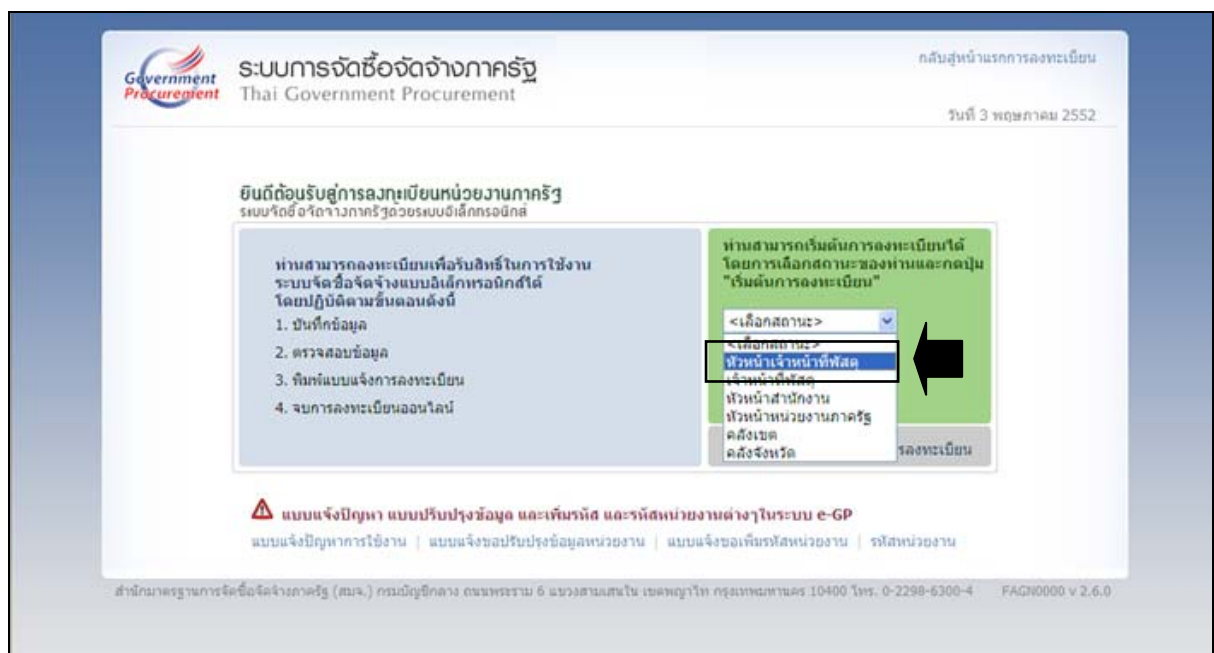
Government Procurement

ระบบการจัดซื้อจัดจ้างภาครัฐ
Thai Government Procurement

กลับสู่หน้าแรกการลงทะเบียน

วันที่ 3 พฤษภาคม 2552

ยินดีต้อนรับสู่การลงทะเบียนหน่วยงานภาครัฐ
ระบบจัดซื้อจัดจ้างภาครัฐด้วยระบบอิเล็กทรอนิกส์

ท่านสามารถลงทะเบียนเพื่อรับสิทธิ์ในการใช้งานระบบจัดซื้อจัดจ้างแบบอิเล็กทรอนิกส์ได้ โดยปฏิบัติตามขั้นตอนดังนี้
1. บันทึกข้อมูล
2. ตรวจสอบข้อมูล
3. พิมพ์แบบแจ้งการลงทะเบียน
4. จบการลงทะเบียนออนไลน์

ท่านสามารถเริ่มต้นการลงทะเบียนได้ โดยการเลือกสถานะของท่านและกดปุ่ม "เริ่มต้นการลงทะเบียน"

<เลือกสถานะ>
<เลือกสถานะ>
หัวหน้าเจ้าหน้าที่พัสดุ
เจ้าหน้าที่พัสดุ
หัวหน้าสำนักงาน
หัวหน้าหน่วยงานภาครัฐ
คลังเขต
คลังจังหวัด

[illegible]ลงทะเบียน

แบบแจ้งปัญหา แบบปรับปรุงข้อมูล และเพิ่มรหัส และรหัสหน่วยงานต่างๆในระบบ e-GP
แบบแจ้งปัญหาการใช้งาน | แบบแจ้งขอปรับปรุงข้อมูลหน่วยงาน | แบบแจ้งขอเพิ่มรหัสหน่วยงาน | รหัสหน่วยงาน

สำนักมาตรฐานการจัดซื้อจัดจ้างภาครัฐ (สมจ.) กรมบัญชีกลาง ถนนพระราม 6 แขวงสามเสนใน เขตพญาไท กรุงเทพมหานคร 10400 โทร. 0-2298-6300-4 FAGN0000 v 2.6.0